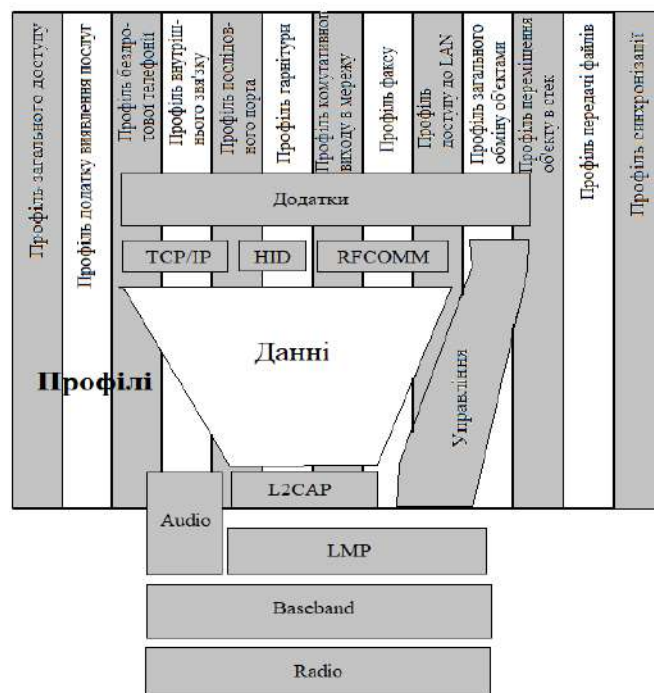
Профіль загального доступу
Профіль додатку виявлення послуг
Профіль бездротової телефонії
Профіль внутрішнього зв'язку
Профіль послідовного порта
Профіль гарнітури
Профіль комутативного виходу в мережу
Профіль факсу
Профіль доступу до LAN
Профіль загального обміну об'єктами
Профіль переміщення об'єкту в стек
Профіль передачі файлів
Профіль синхронізації

Додатки

TCP/IP
HID
RFCOMM

Данні

Профілі

Управління

L2CAP
Audio
LMP
Baseband
Radio